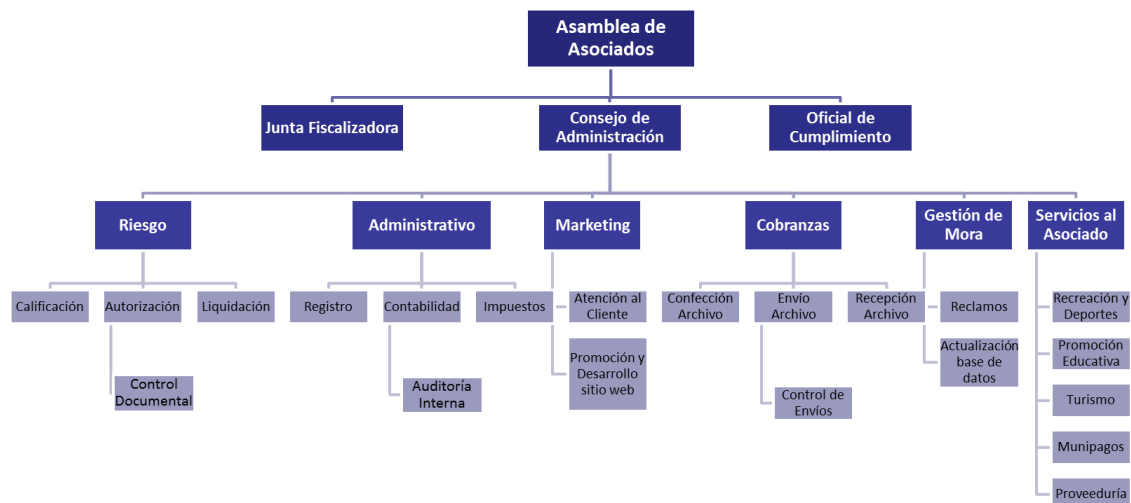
Asamblea de Asociados

Junta Fiscalizadora

Consejo de Administración

Oficial de Cumplimiento

Riesgo

Calificación

Autorización

Liquidación

Control Documental

Administrativo

Registro

Contabilidad

Impuestos

Auditoría Interna

Marketing

Atención al Cliente

Promoción y Desarrollo sitio web

Cobranzas

Confección Archivo

Envío Archivo

Recepción Archivo

Control de Envíos

Gestión de Mora

Reclamos

Actualización base de datos

Servicios al Asociado

Recreación y Deportes

Promoción Educativa

Turismo

Munipagos

Proveeduría